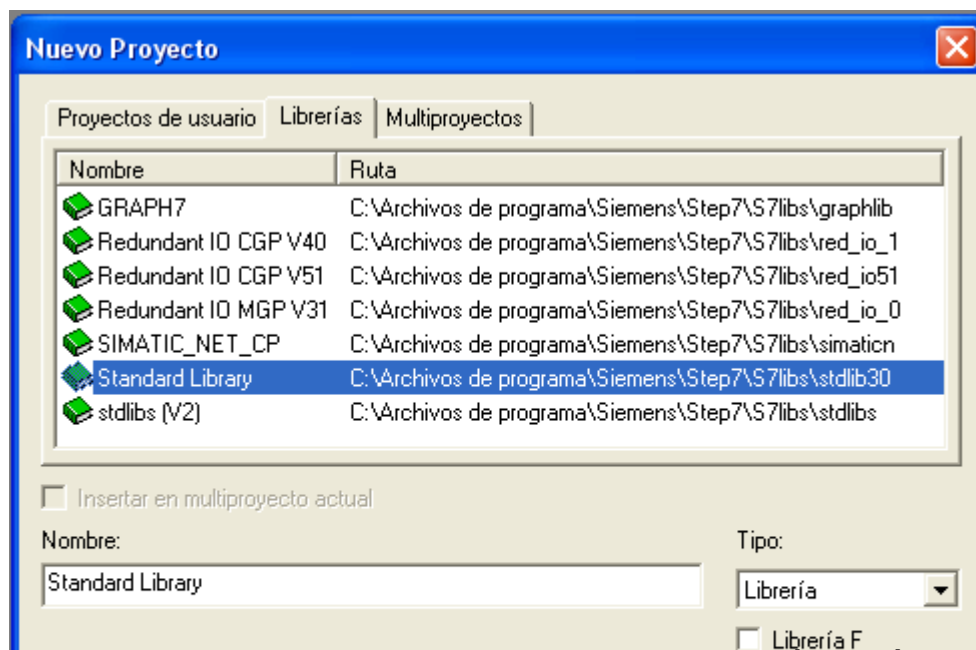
Nuevo Proyecto

Proyectos de usuario | Librerías | Multiproyectos

| Nombre | Ruta |
|---|---|
| GRAPH7 | C:\Archivos de programa\Siemens\Step7\S7libs\graphlib |
| Redundant IO CGP V40 | C:\Archivos de programa\Siemens\Step7\S7libs\red_io_1 |
| Redundant IO CGP V51 | C:\Archivos de programa\Siemens\Step7\S7libs\red_io51 |
| Redundant IO MGP V31 | C:\Archivos de programa\Siemens\Step7\S7libs\red_io_0 |
| SIMATIC_NET_CP | C:\Archivos de programa\Siemens\Step7\S7libs\simaticn |
| Standard Library | C:\Archivos de programa\Siemens\Step7\S7libs\stdlib30 |
| stdlibs (V2) | C:\Archivos de programa\Siemens\Step7\S7libs\stdlibs |

Insertar en multiproyecto actual

Nombre:
Standard Library

Tipo:
Librería

Librería F